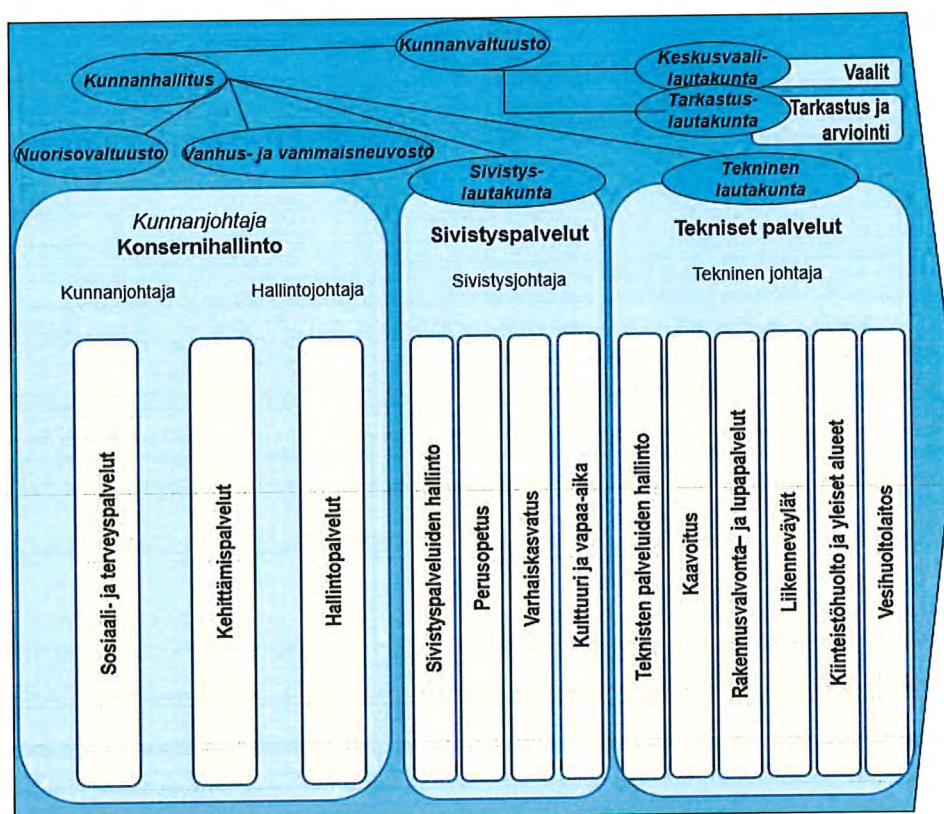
Kunnanvaltuusto

Kunnanhallitus

Keskusvaalilautakunta

Vaalit

Tarkastuslautakunta

Tarkastus ja arviointi

Nuorisovaltuusto

Vanhus- ja vammaisneuvosto

Sivistyslautakunta

Tekninen lautakunta

Kunnanjohtaja
Konsernihallinto

Kunnanjohtaja

Hallintojohtaja

Sosiaali- ja terveyspalvelut

Kehittämispalvelut

Hallintopalvelut

Sivistyspalvelut

Sivistysjohtaja

Sivistyspalveluiden hallinto

Perusopetus

Varhaiskasvatus

Kulttuuri ja vapaa-aika

Tekniset palvelut

Tekninen johtaja

Teknisten palveluiden hallinto

Kaavoitus

Rakennusvalvonta– ja lupapalvelut

Liikenneväylät

Kiinteistöhuolto ja yleiset alueet

Vesihuoltolaitos